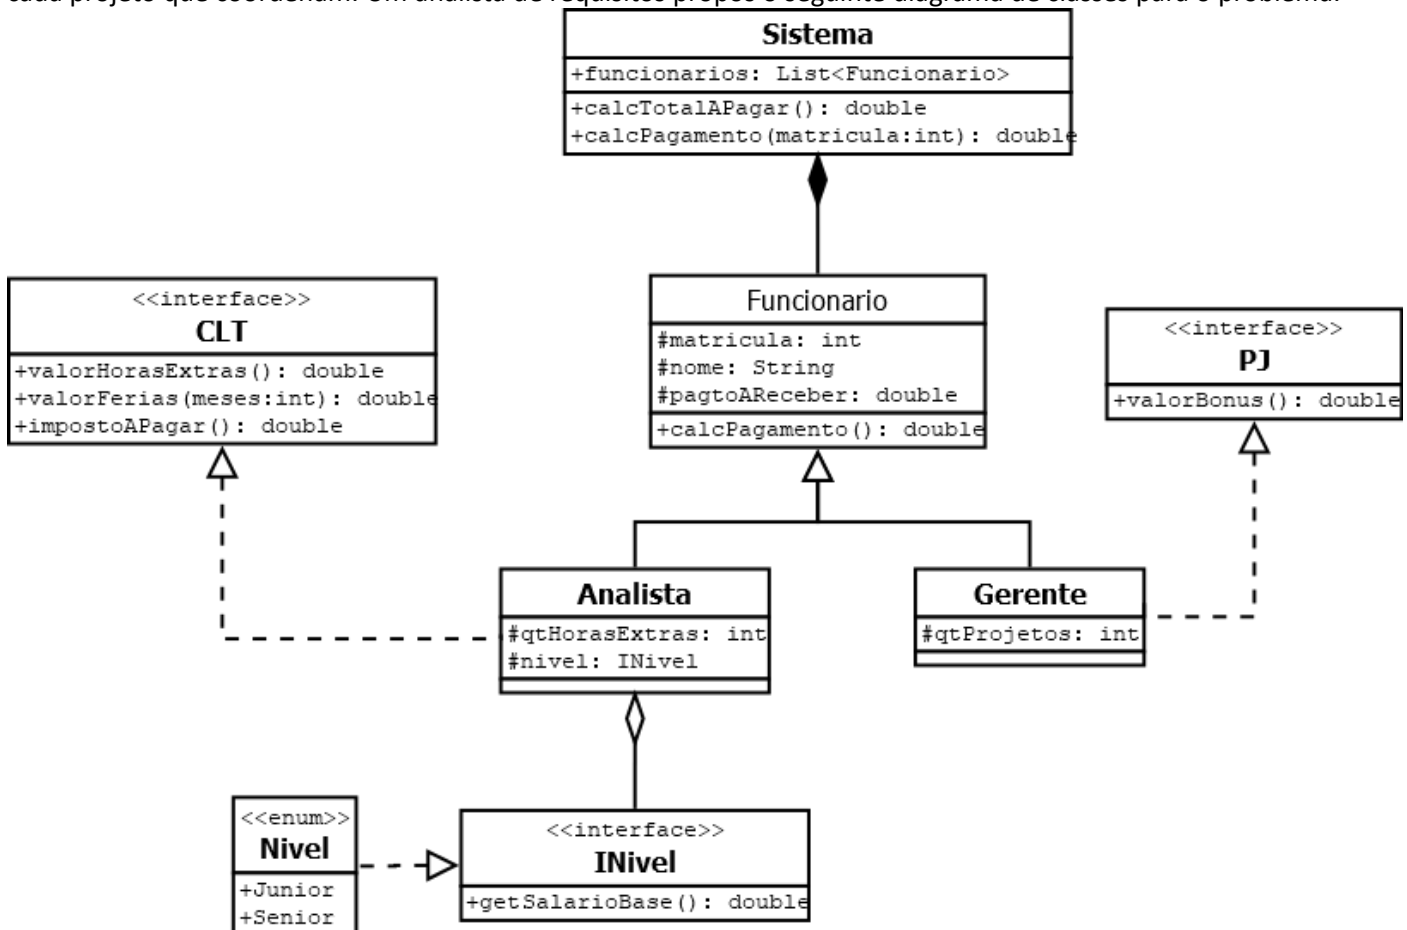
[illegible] Um analista de requisitos propôs o seguinte diagrama de classes para o problema.

Sistema
+funcionarios: List<Funcionario>
+calcTotalAPagar(): double
+calcPagamento(matricula:int): double

<<interface>>
CLT
+valorHorasExtras(): double
+valorFerias(meses:int): double
+impostoAPagar(): double

Funcionario
#matricula: int
#nome: String
#pagtoAReceber: double
+calcPagamento(): double

<<interface>>
PJ
+valorBonus(): double

Analista
#qtHorasExtras: int
#nivel: INivel

Gerente
#qtProjetos: int

<<enum>>
Nivel
+Junior
+Senior

<<interface>>
INivel
+getSalarioBase(): double